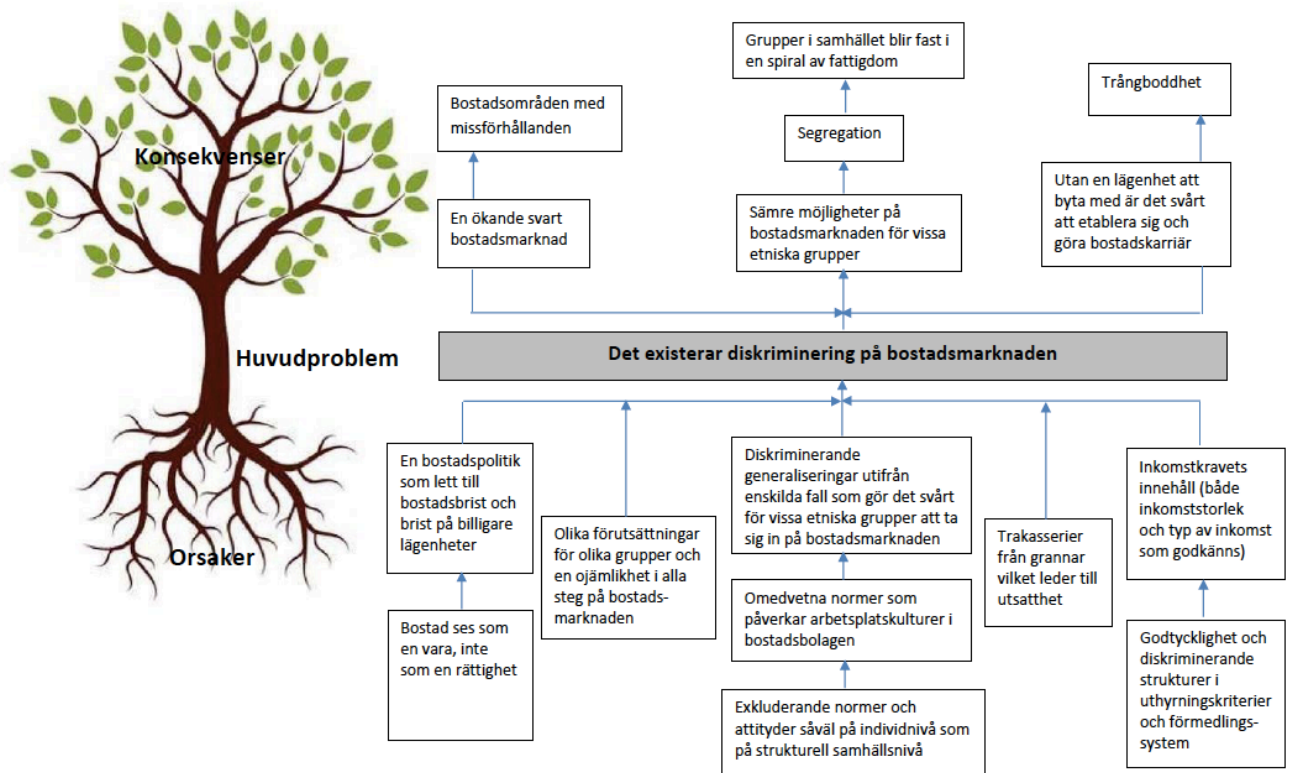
Konsekvenser

Huvudproblem

Orsaker

Grupper i samhället blir fast i en spiral av fattigdom

Bostadsområden med missförhållanden

Segregation

Trångboddhet

En ökande svart bostadsmarknad

Sämre möjligheter på bostadsmarknaden för vissa etniska grupper

Utan en lägenhet att byta med är det svårt att etablera sig och göra bostadskarriär

Det existerar diskriminering på bostadsmarknaden

En bostadspolitik som lett till bostadsbrist och brist på billigare lägenheter

Olika förutsättningar för olika grupper och en ojämlikhet i alla steg på bostadsmarknaden

Diskriminerande generaliseringar utifrån enskilda fall som gör det svårt för vissa etniska grupper att ta sig in på bostadsmarknaden

Trakasserier från grannar vilket leder till utsatthet

Inkomstkravets innehåll (både inkomststorlek och typ av inkomst som godkänns)

Bostad ses som en vara, inte som en rättighet

Omedvetna normer som påverkar arbetsplatskulturer i bostadsbolagen

Godtycklighet och diskriminerande strukturer i uthyrningskriterier och förmedlingssystem

Exkluderande normer och attityder såväl på individnivå som på strukturell samhällsnivå